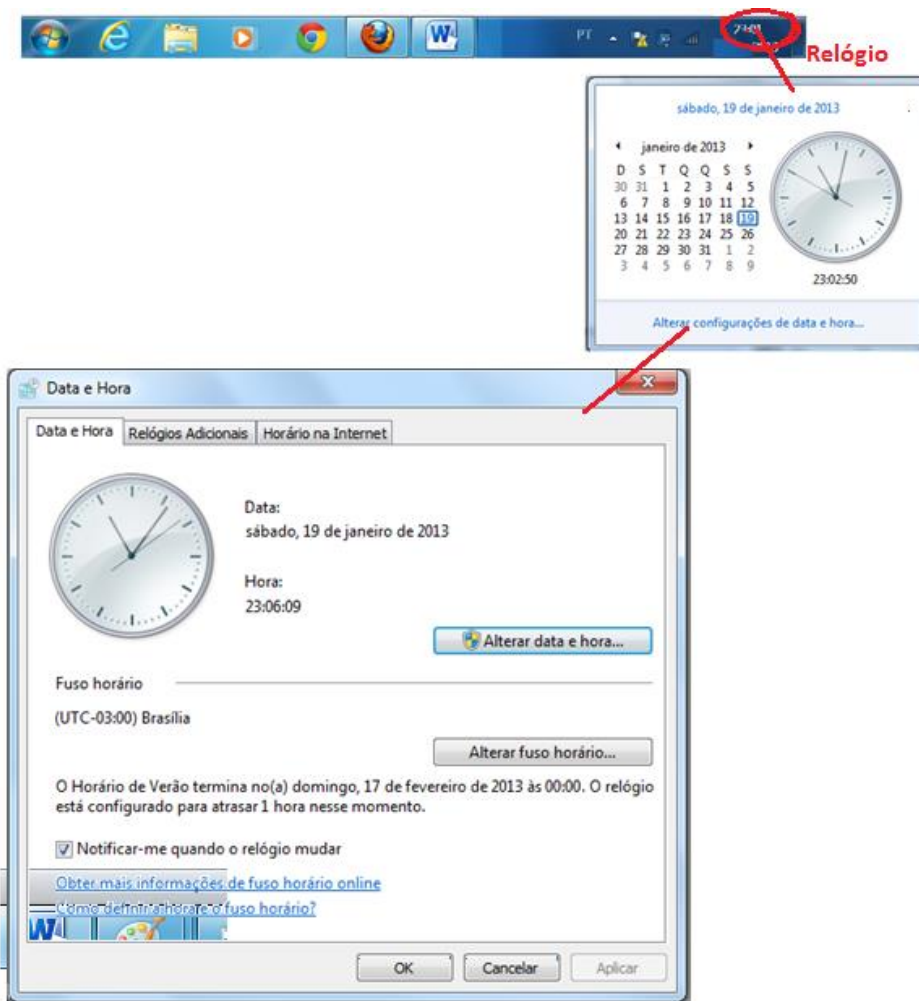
PT

23:01

Relógio

sábado, 19 de janeiro de 2013

janeiro de 2013

| D | S | T | Q | Q | S | S |
|---|---|---|---|---|---|---|
| 30 | 31 | 1 | 2 | 3 | 4 | 5 |
| 6 | 7 | 8 | 9 | 10 | 11 | 12 |
| 13 | 14 | 15 | 16 | 17 | 18 | 19 |
| 20 | 21 | 22 | 23 | 24 | 25 | 26 |
| 27 | 28 | 29 | 30 | 31 | 1 | 2 |
| 3 | 4 | 5 | 6 | 7 | 8 | 9 |

23:02:50

Alterar configurações de data e hora...

Data e Hora

Data e Hora | Relógios Adicionais | Horário na Internet

Data:
sábado, 19 de janeiro de 2013

Hora:
23:06:09

Alterar data e hora...

Fuso horário

(UTC-03:00) Brasília

Alterar fuso horário...

O Horário de Verão termina no(a) domingo, 17 de fevereiro de 2013 às 00:00. O relógio está configurado para atrasar 1 hora nesse momento.

Notificar-me quando o relógio mudar

Obter mais informações de fuso horário online

Como definir a hora e o fuso horário?

OK | Cancelar | Aplicar